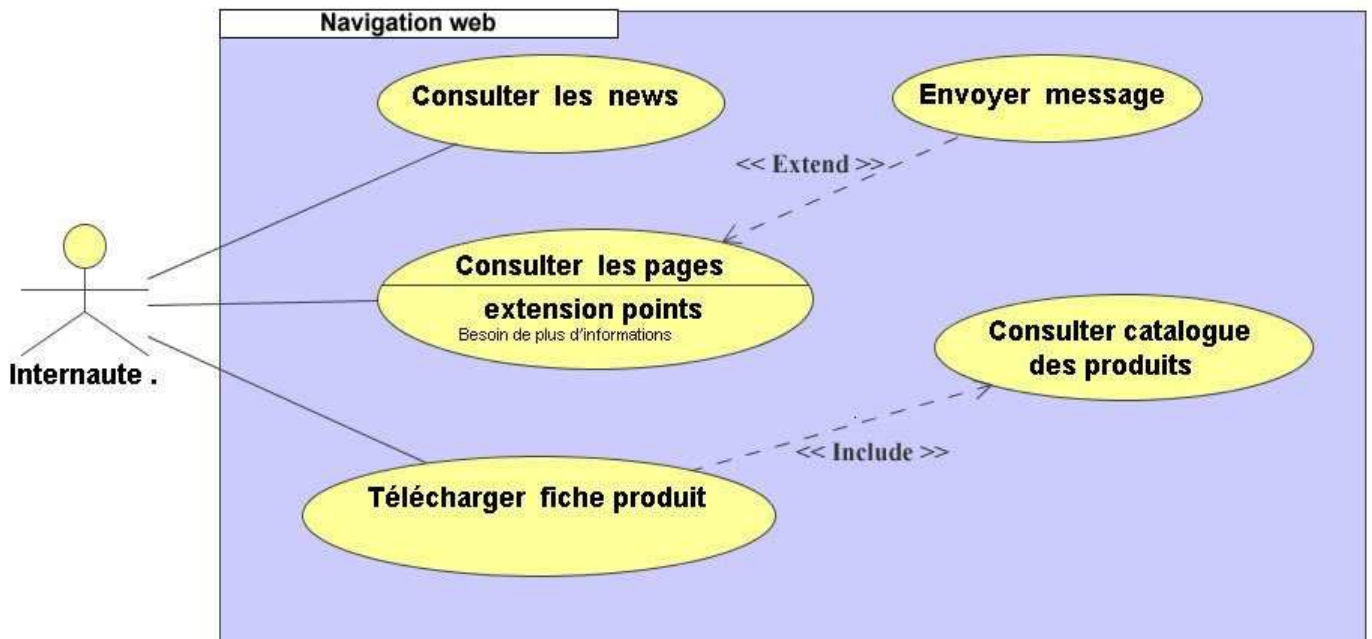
Navigation web

Consulter les news

Envoyer message

<< Extend >>

Consulter les pages

extension points

Besoin de plus d'informations

Consulter catalogue des produits

Internaute .

<< Include >>

Télécharger fiche produit